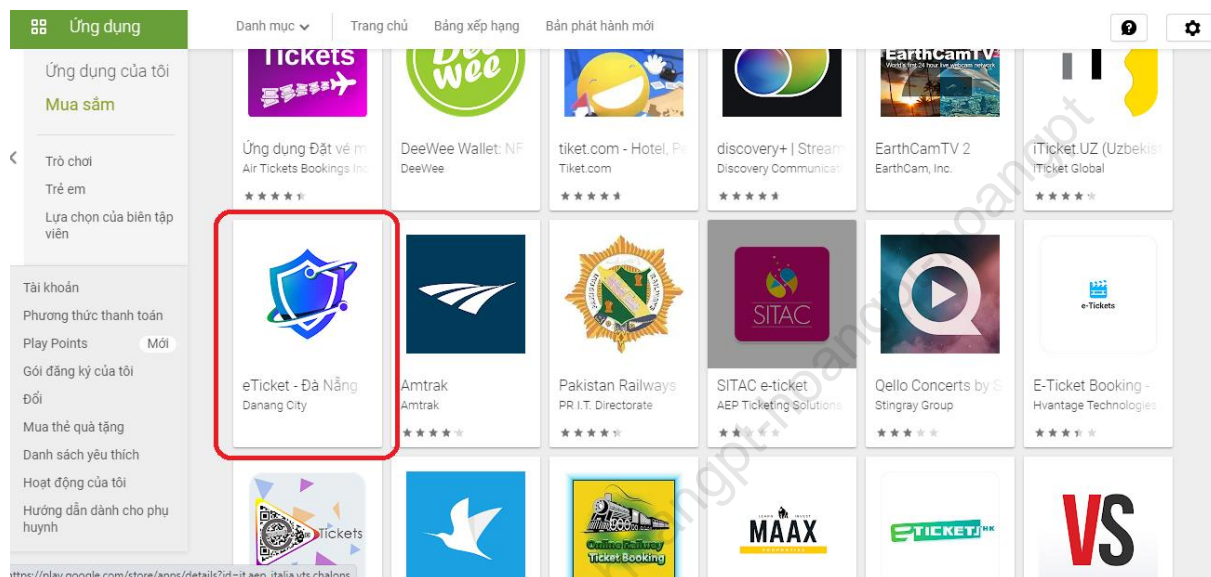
Ứng dụng

Danh mục Trang chủ Bảng xếp hạng Bản phát hành mới

Ứng dụng của tôi
Mua sắm

Trò chơi
Trẻ em
Lựa chọn của biên tập viên

Tài khoản
Phương thức thanh toán
Play Points Mới
Gói đăng ký của tôi
Đổi
Mua thẻ quà tặng
Danh sách yêu thích
Hoạt động của tôi
Hướng dẫn dành cho phụ huynh

Tickets
Ứng dụng Đặt vé m
Air Tickets Bookings Inc

DeeWee
DeeWee Wallet: NF
DeeWee

tiket.com - Hotel, P
Tiket.com

discovery+ | Stream
Discovery Communicat

EarthCamTV
World's first 24 hour live webcam network
EarthCamTV 2
EarthCam, Inc.

iTicket.UZ (Uzbekis
iTicket Global

eTicket - Đà Nẵng
Danang City

Amtrak
Amtrak

Pakistan Railways
PR I.T. Directorate

SITAC
SITAC e-ticket
AEP Ticketing Solutions

Qello Concerts by S
Stingray Group

e-Tickets
E-Ticket Booking -
Hvantage Technologies

Tickets

Online Railway Ticket Booking

MAAX

ETICKETS

VS

https://play.google.com/store/apps/details?id=it.aep_italia.vts.chalons

hoangpt-hoangpt